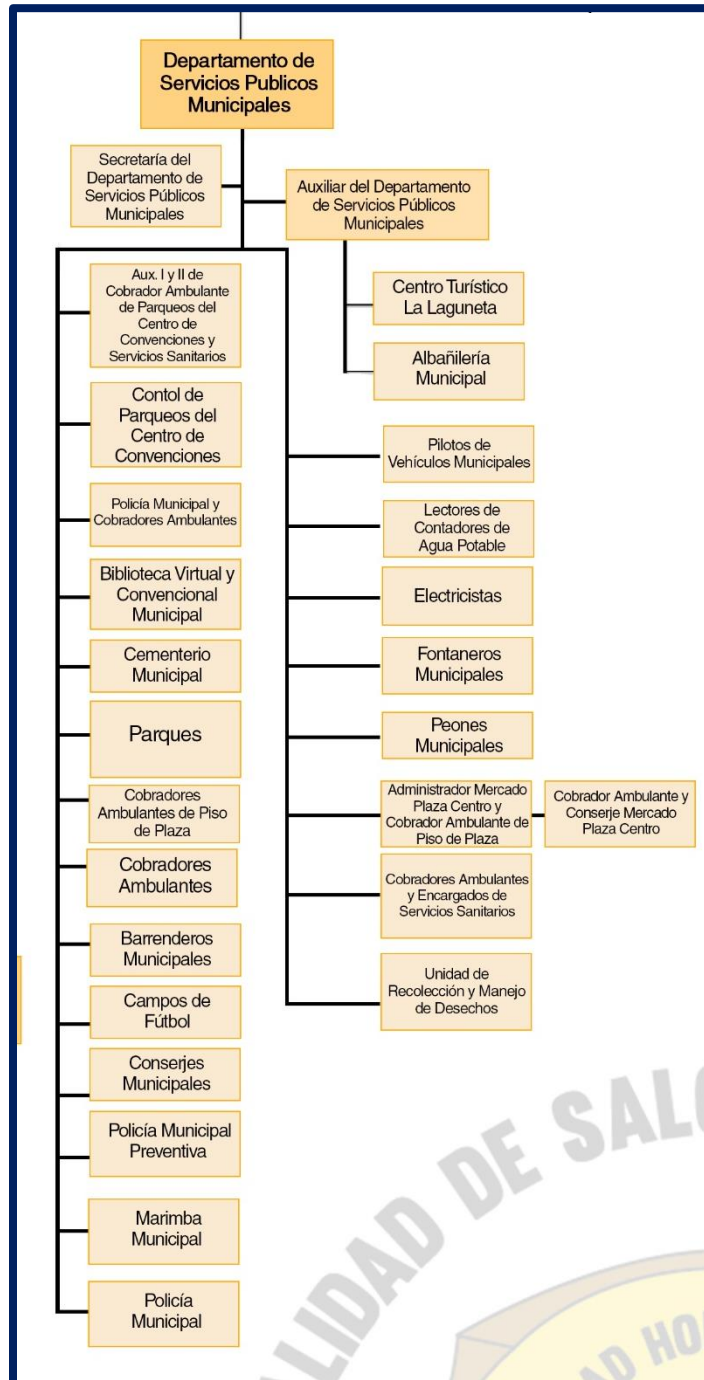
Departamento de Servicios Publicos Municipales

Secretaría del Departamento de Servicios Públicos Municipales

Auxiliar del Departamento de Servicios Públicos Municipales

Centro Turístico La Laguneta

Albañilería Municipal

Aux. I y II de Cobrador Ambulante de Parqueos del Centro de Convenciones y Servicios Sanitarios

Contol de Parqueos del Centro de Convenciones

Policía Municipal y Cobradores Ambulantes

Biblioteca Virtual y Convencional Municipal

Cementerio Municipal

Parques

Cobradores Ambulantes de Piso de Plaza

Cobradores Ambulantes

Barrenderos Municipales

Campos de Fútbol

Conserjes Municipales

Policía Municipal Preventiva

Marimba Municipal

Policía Municipal

Pilotos de Vehículos Municipales

Lectores de Contadores de Agua Potable

Electricistas

Fontaneros Municipales

Peones Municipales

Administrador Mercado Plaza Centro y Cobrador Ambulante de Piso de Plaza

Cobrador Ambulante y Conserje Mercado Plaza Centro

Cobradores Ambulantes y Encargados de Servicios Sanitarios

Unidad de Recolección y Manejo de Desechos

DE SAL
LIDAD
AD HO